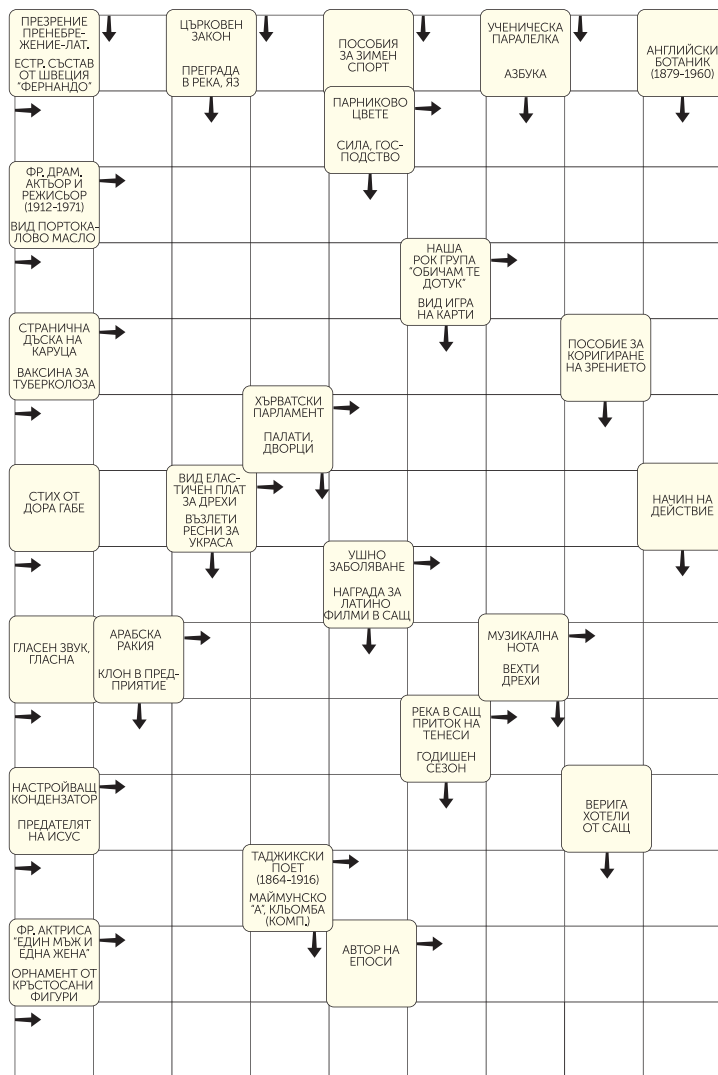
ПРЕЗРЕНИЕ ПРЕНЕБРЕЖЕНИЕ-ЛАТ.
ЕСТР. СЪСТАВ ОТ ШВЕЦИЯ "ФЕРНАНДО"

ЦЪРКОВЕН ЗАКОН
ПРЕГРАДА В РЕКА, ЯЗ

ПОСОБИЯ ЗА ЗИМЕН СПОРТ

УЧЕНИЧЕСКА ПАРАЛЕЛКА
АЗБУКА

АНГЛИЙСКИ БОТАНИК (1879-1960)

ПАРНИКОВО ЦВЕТЕ
СИЛА, ГОСПОДСТВО

ФР. ДРАМ. АКТЬОР И РЕЖИСЬОР (1912-1971)
ВИД ПОРТОКАЛОВО МАСЛО

НАША РОК ГРУПА "ОБИЧАМ ТЕ ДОТУК"
ВИД ИГРА НА КАРТИ

СТРАНИЧНА ДЪСКА НА КАРУЦА
ВАКСИНА ЗА ТУБЕРКОЛОЗА

ПОСОБИЕ ЗА КОРИГИРАНЕ НА ЗРЕНИЕТО

ХЪРВАТСКИ ПАРЛАМЕНТ
ПАЛАТИ, ДВОРЦИ

СТИХ ОТ ДОРА ГАБЕ

ВИД ЕЛАСТИЧЕН ПЛАТ ЗА ДРЕХИ
ВЪЗЛЕТИ РЕСНИ ЗА УКРАСА

НАЧИН НА ДЕЙСТВИЕ

УШНО ЗАБОЛЯВАНЕ
НАГРАДА ЗА ЛАТИНО ФИЛМИ В САЩ

ГЛАСЕН ЗВУК, ГЛАСНА

АРАБСКА РАКИЯ
КЛОН В ПРЕДПРИЯТИЕ

МУЗИКАЛНА НОТА
ВЕХТИ ДРЕХИ

РЕКА В САЩ ПРИТОК НА ТЕНЕСИ
ГОДИШЕН СЕЗОН

НАСТРОЙВАЩ КОНДЕНЗАТОР
ПРЕДАТЕЛЯТ НА ИСУС

ВЕРИГА ХОТЕЛИ ОТ САЩ

ТАДЖИКСКИ ПОЕТ (1864-1916)
МАЙМУНСКО "А", КЛЬОМБА (КОМП.)

ФР. АКТРИСА "ЕДИН МЪЖ И ЕДНА ЖЕНА"
ОРНАМЕНТ ОТ КРЪСТОСАНИ ФИГУРИ

АВТОР НА ЕПОСИ